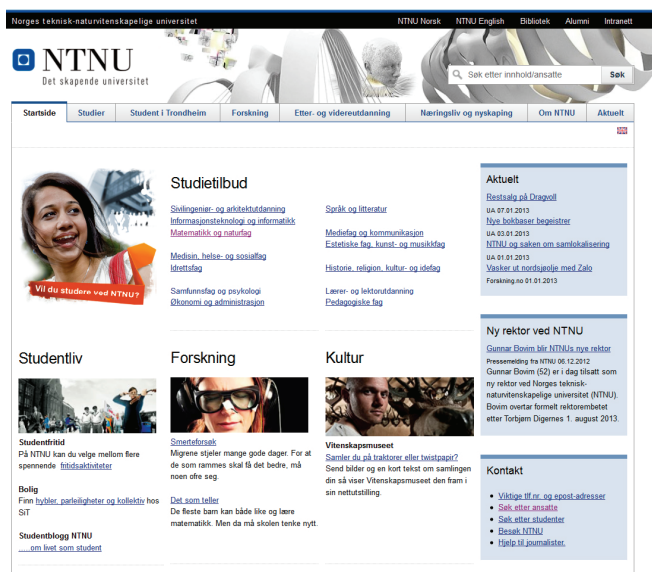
Norges teknisk-naturvitenskapelige universitet

NTNU Norsk | NTNU English | Bibliotek | Alumni | Intranett

NTNU
Det skapende universitet

Søk etter innhold/ansatte
Søk

Startside | Studier | Student i Trondheim | Forskning | Etter- og videreutdanning | Næringsliv og nyskaping | Om NTNU | Aktuelt

Vil du studere ved NTNU?

Studietilbud

Sivilingeniør- og arkitektutdanning
Informasjonsteknologi og informatikk
Matematikk og naturfag

Medisin, helse- og sosialfag
Idrettsfag

Samfunnsfag og psykologi
Økonomi og administrasjon

Språk og litteratur

Mediefag og kommunikasjon
Estetiske fag, kunst- og musikkfag

Historie, religion, kultur- og idéfag

Lærer- og lektorutdanning
Pedagogiske fag

Aktuelt

Restsalg på Dragvoll
UA 07.01.2013
Nye bokbaser begeistrer
UA 03.01.2013
NTNU og saken om samlokalisering
UA 01.01.2013
Vasker ut nordsjølje med Zalo
Forskning.no 01.01.2013

Ny rektor ved NTNU

Gunnar Bovim blir NTNUs nye rektor
Pressemelding fra NTNU 06.12.2012
Gunnar Bovim (52) er i dag tilsatt som ny rektor ved Norges teknisk-naturvitenskapelige universitet (NTNU). Bovim overtar formelt rektorembetet etter Torbjørn Digernes 1. august 2013.

Studentliv

Studentfritid
På NTNU kan du velge mellom flere spennende fritidsaktiviteter

Bolig
Finn hybler, parleiligheter og kollektiv hos SiT

Studentblogg NTNU
.....om livet som student

Forskning

Smerteforsøk
Migrene stjeler mange gode dager. For at de som rammes skal få det bedre, må noen ofre seg.

Det som teller
De fleste barn kan både like og lære matematikk. Men da må skolen tenke nytt.

Kultur

Vitenskapsmuseet
Samler du på traktorer eller twistpapir?
Send bilder og en kort tekst om samlingen din så viser Vitenskapsmuseet den fram i sin nettutstilling.

Kontakt

Viktige tlf.nr. og epost-adresser
Søk etter ansatte
Søk etter studenter
Besøk NTNU
Hjelp til journalister